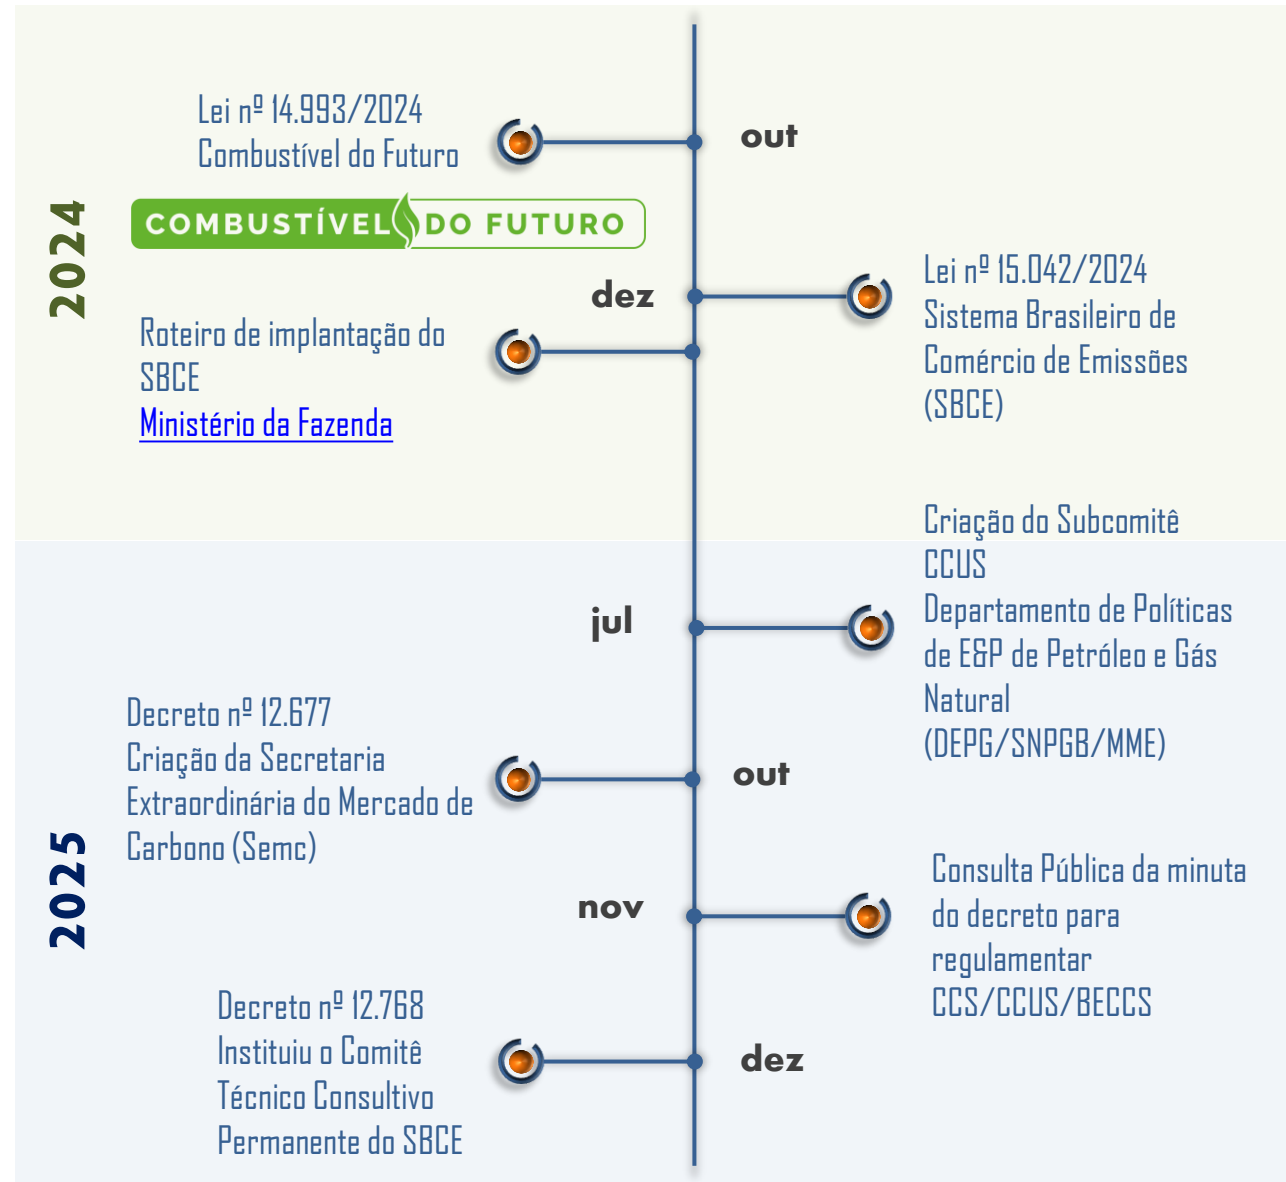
2024

Lei nº 14.993/2024
Combustível do Futuro

out

COMBUSTÍVEL DO FUTURO

dez

Lei nº 15.042/2024
Sistema Brasileiro de Comércio de Emissões (SBCE)

Roteiro de implantação do SBCE
Ministério da Fazenda

2025

Criação do Subcomitê CCUS
Departamento de Políticas de E&P de Petróleo e Gás Natural
(DEPG/SNPGB/MME)

jul

Decreto nº 12.677
Criação da Secretaria Extraordinária do Mercado de Carbono (Semc)

out

Consulta Pública da minuta do decreto para regulamentar CCS/CCUS/BECCS

nov

Decreto nº 12.768
Instituiu o Comitê Técnico Consultivo Permanente do SBCE

dez